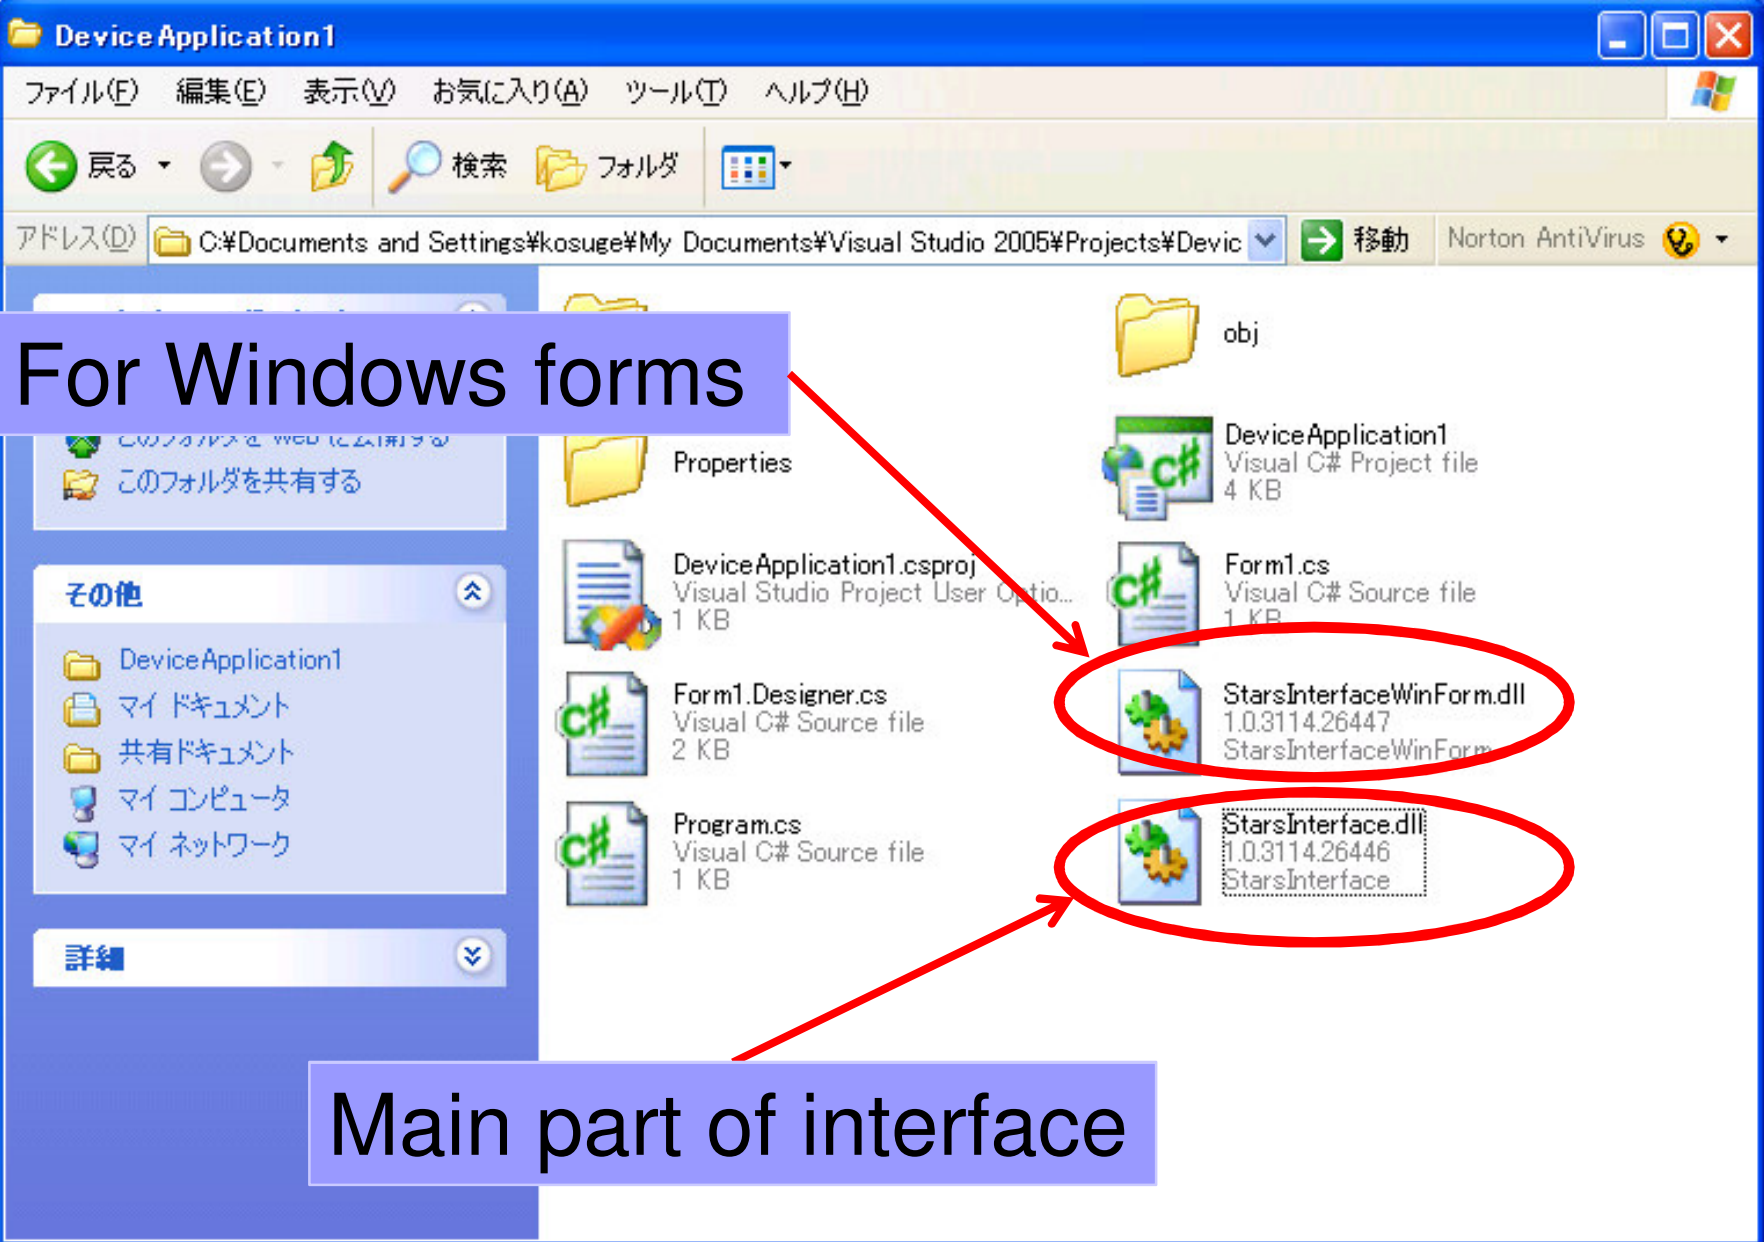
DeviceApplication1

ファイル(F) 編集(E) 表示(V) お気に入り(A) ツール(T) ヘルプ(H)

戻る 検索 フォルダ

アドレス(D) C:¥Documents and Settings¥kosuge¥My Documents¥Visual Studio 2005¥Projects¥Devic 移動 Norton AntiVirus

For Windows forms

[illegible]
このフォルダを共有する

その他
DeviceApplication1
マイ ドキュメント
共有ドキュメント
マイ コンピュータ
マイ ネットワーク

詳細

obj

Properties

DeviceApplication1
Visual C# Project file
4 KB

DeviceApplication1.csproj
Visual Studio Project User Optio...
1 KB

Form1.cs
Visual C# Source file
1 KB

Form1.Designer.cs
Visual C# Source file
2 KB

StarsInterfaceWinForm.dll
1.0.3114.26447
StarsInterfaceWinForm

Program.cs
Visual C# Source file
1 KB

StarsInterface.dll
1.0.3114.26446
StarsInterface

Main part of interface